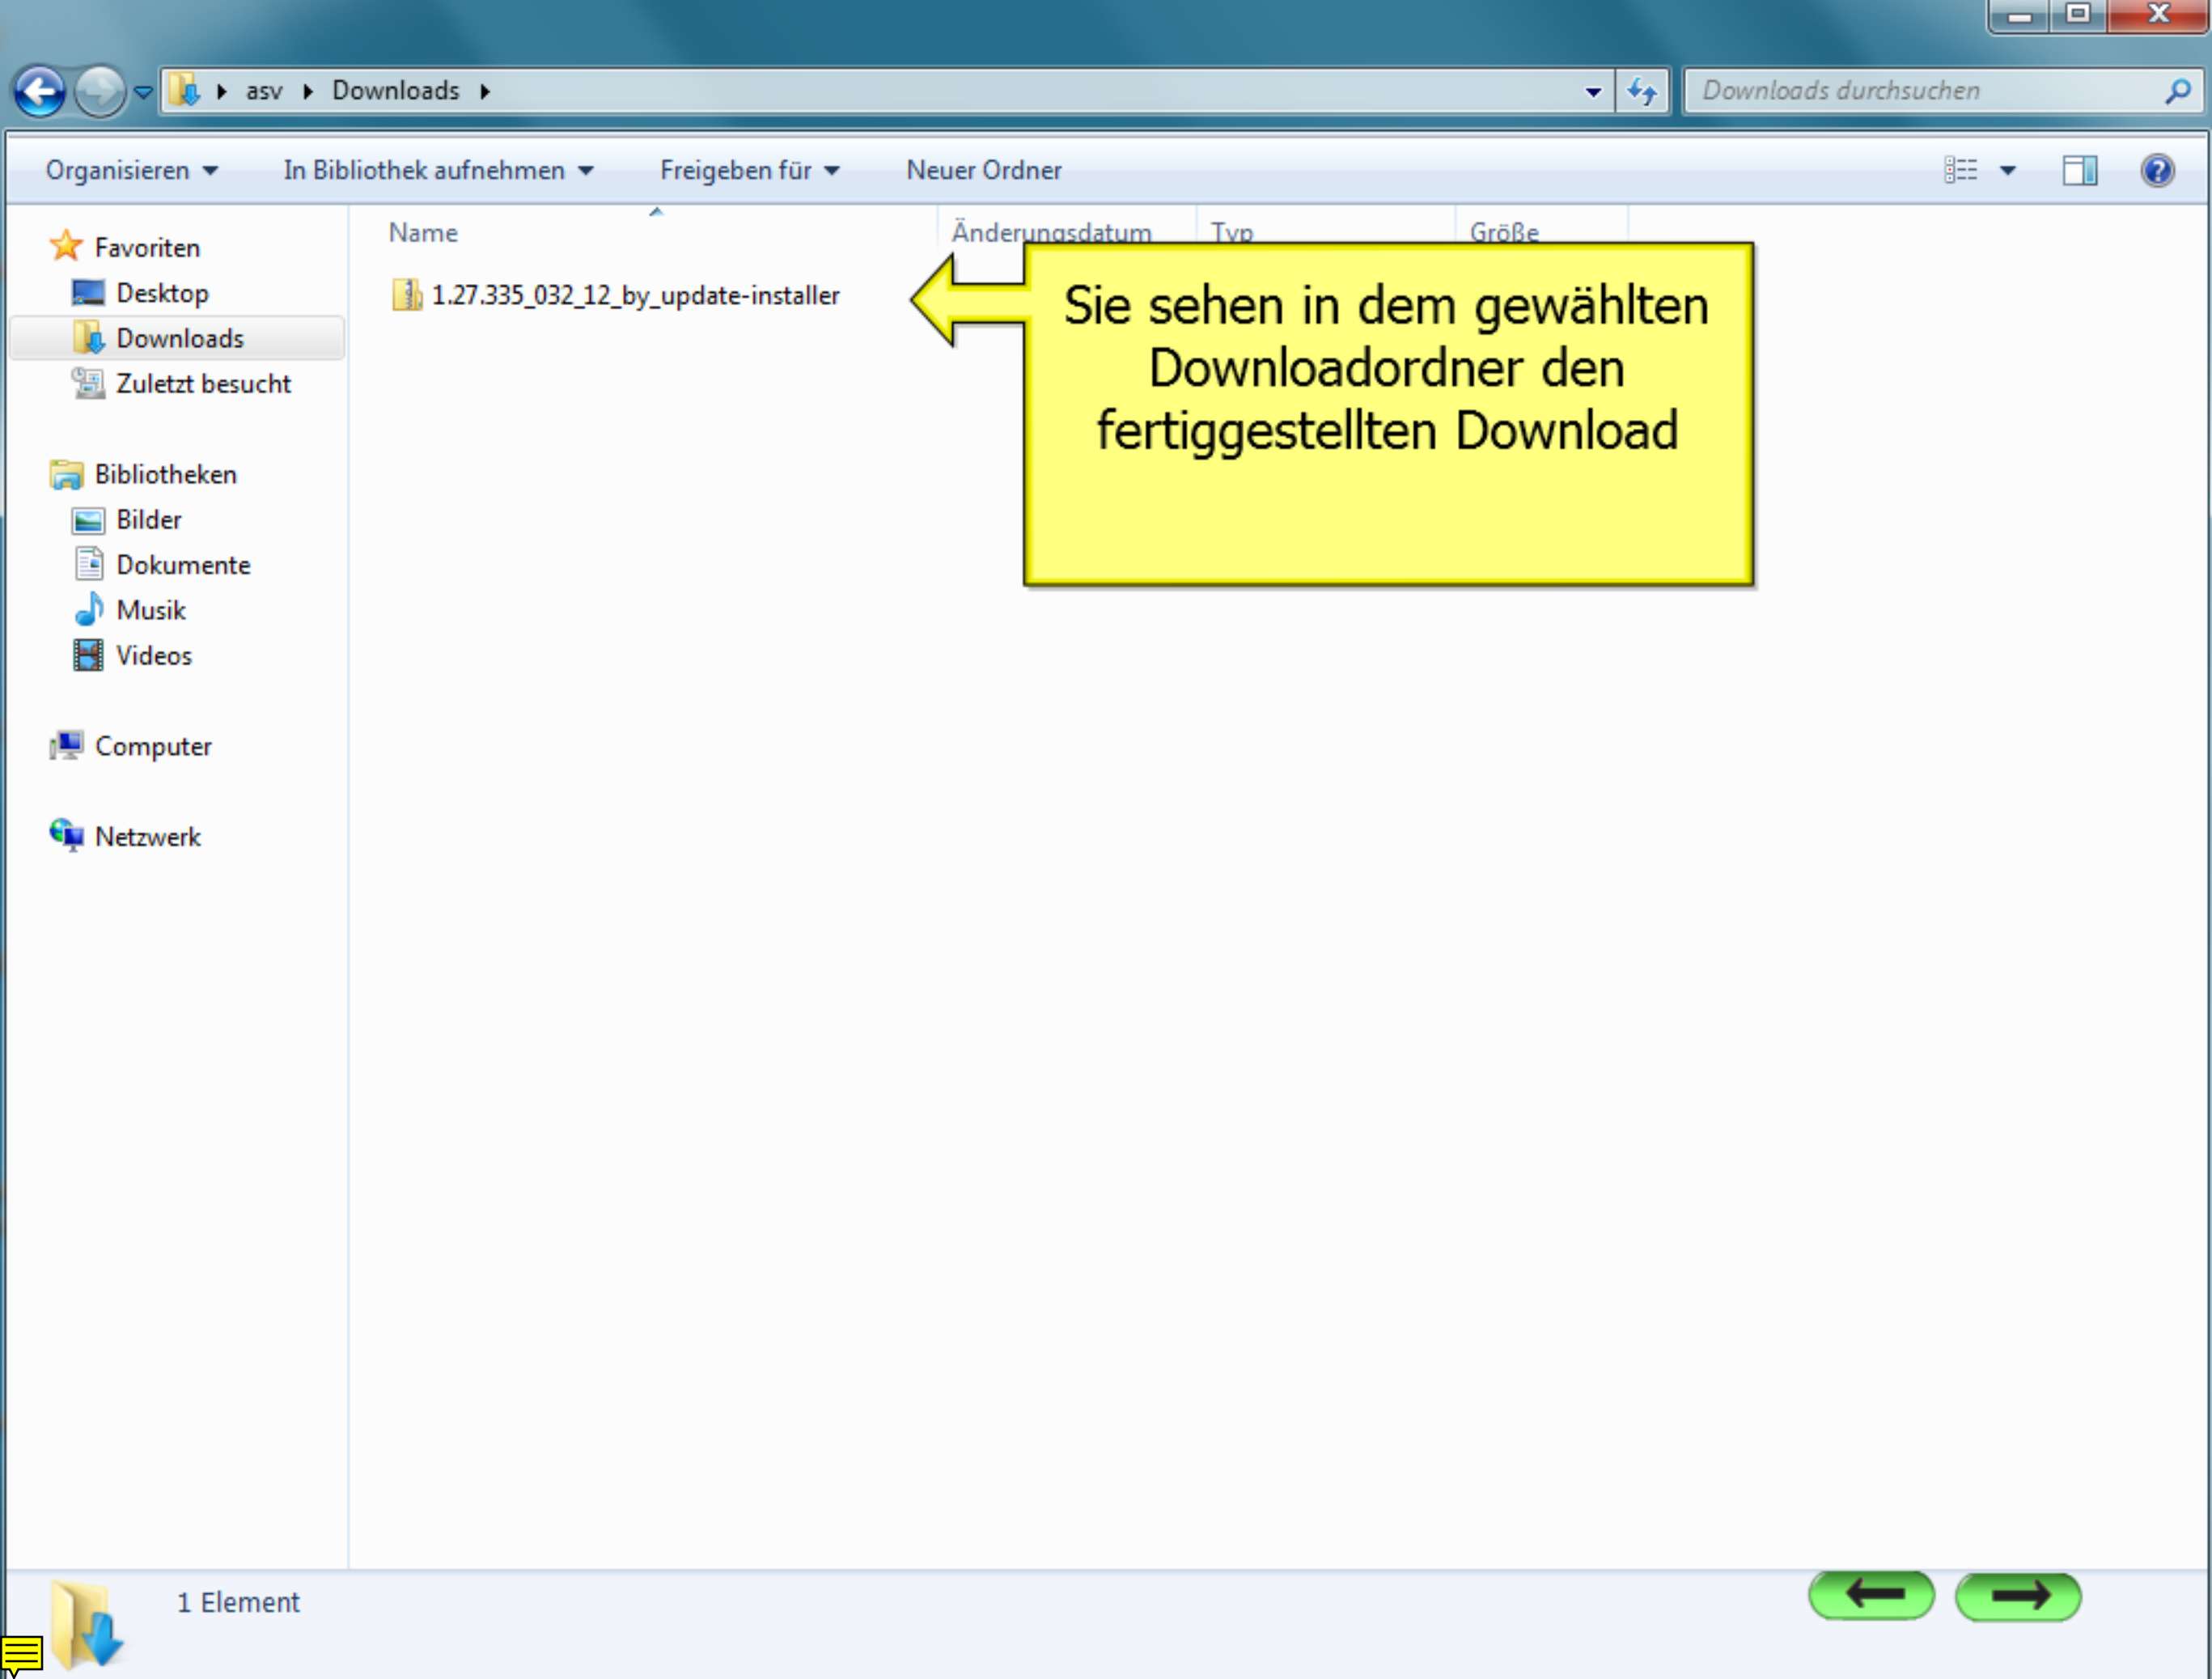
asv ▸ Downloads ▸

Downloads durchsuchen

Organisieren ▾ In Bibliothek aufnehmen ▾ Freigeben für ▾ Neuer Ordner

Favoriten
Desktop
Downloads
Zuletzt besucht

Bibliotheken
Bilder
Dokumente
Musik
Videos

Computer

Netzwerk

| Name | Änderungsdatum | Typ | Größe |
|---|---|---|---|
| 1.27.335_032_12_by_update-installer | | | |

Sie sehen in dem gewählten Downloadordner den fertiggestellten Download

1 Element